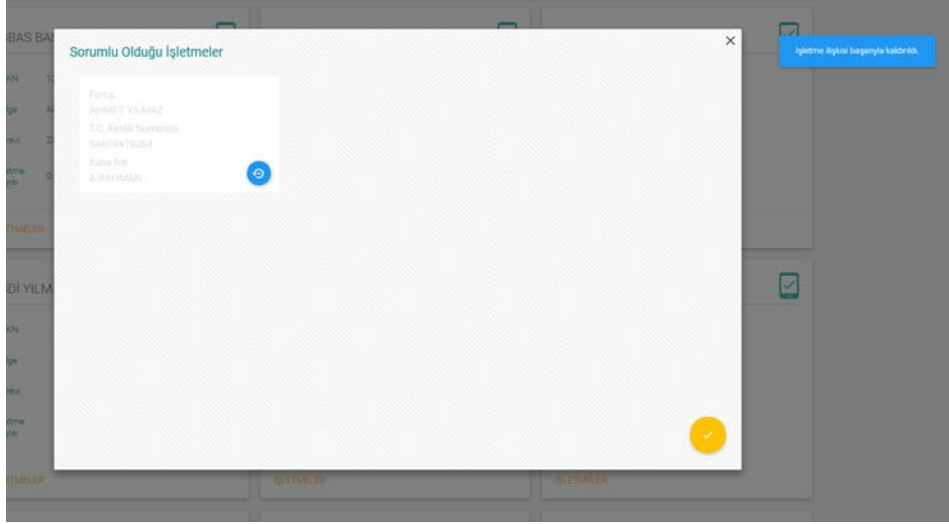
Sorumlu Olduğu İşletmeler

Firma
AHMET YILMAZ
T.C. Kimlik Numarası
54679419264
Baba Adı
A.RAHMAN

İşletme ilişkisi başarıyla kaldırıldı.

BAS BA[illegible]

KN
lge
revi
etme
rıdı

ETMELER

Dİ YILM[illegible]

KN
lge
revi
etme
rıdı

ETMELER

İŞLETMELER

İŞLETMELER